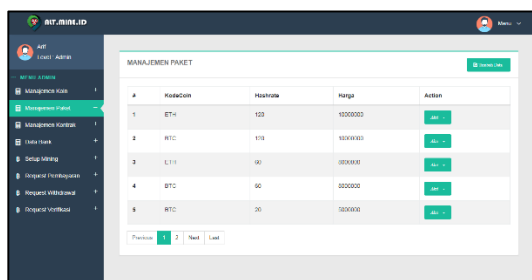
AIT.MINI.ID

Menu

Arif
Level : Admin

MENU ADMIN

Manajemen Koin

Manajemen Paket

Manajemen Kontrak

Data Bank

Setup Mining

Request Pembayaran

Request Withdrawal

Request Verifikasi

MANAJEMEN PAKET

Tambah Data

| # | KodeCoin | Hashrate | Harga | Action |
|---|---|---|---|---|
| 1 | ETH | 120 | 12000000 | Aksi |
| 2 | BTC | 100 | 10000000 | Aksi |
| 3 | ETH | 90 | 9000000 | Aksi |
| 4 | BTC | 60 | 6000000 | Aksi |
| 5 | BTC | 20 | 3000000 | Aksi |

Previous 1 2 Next Last